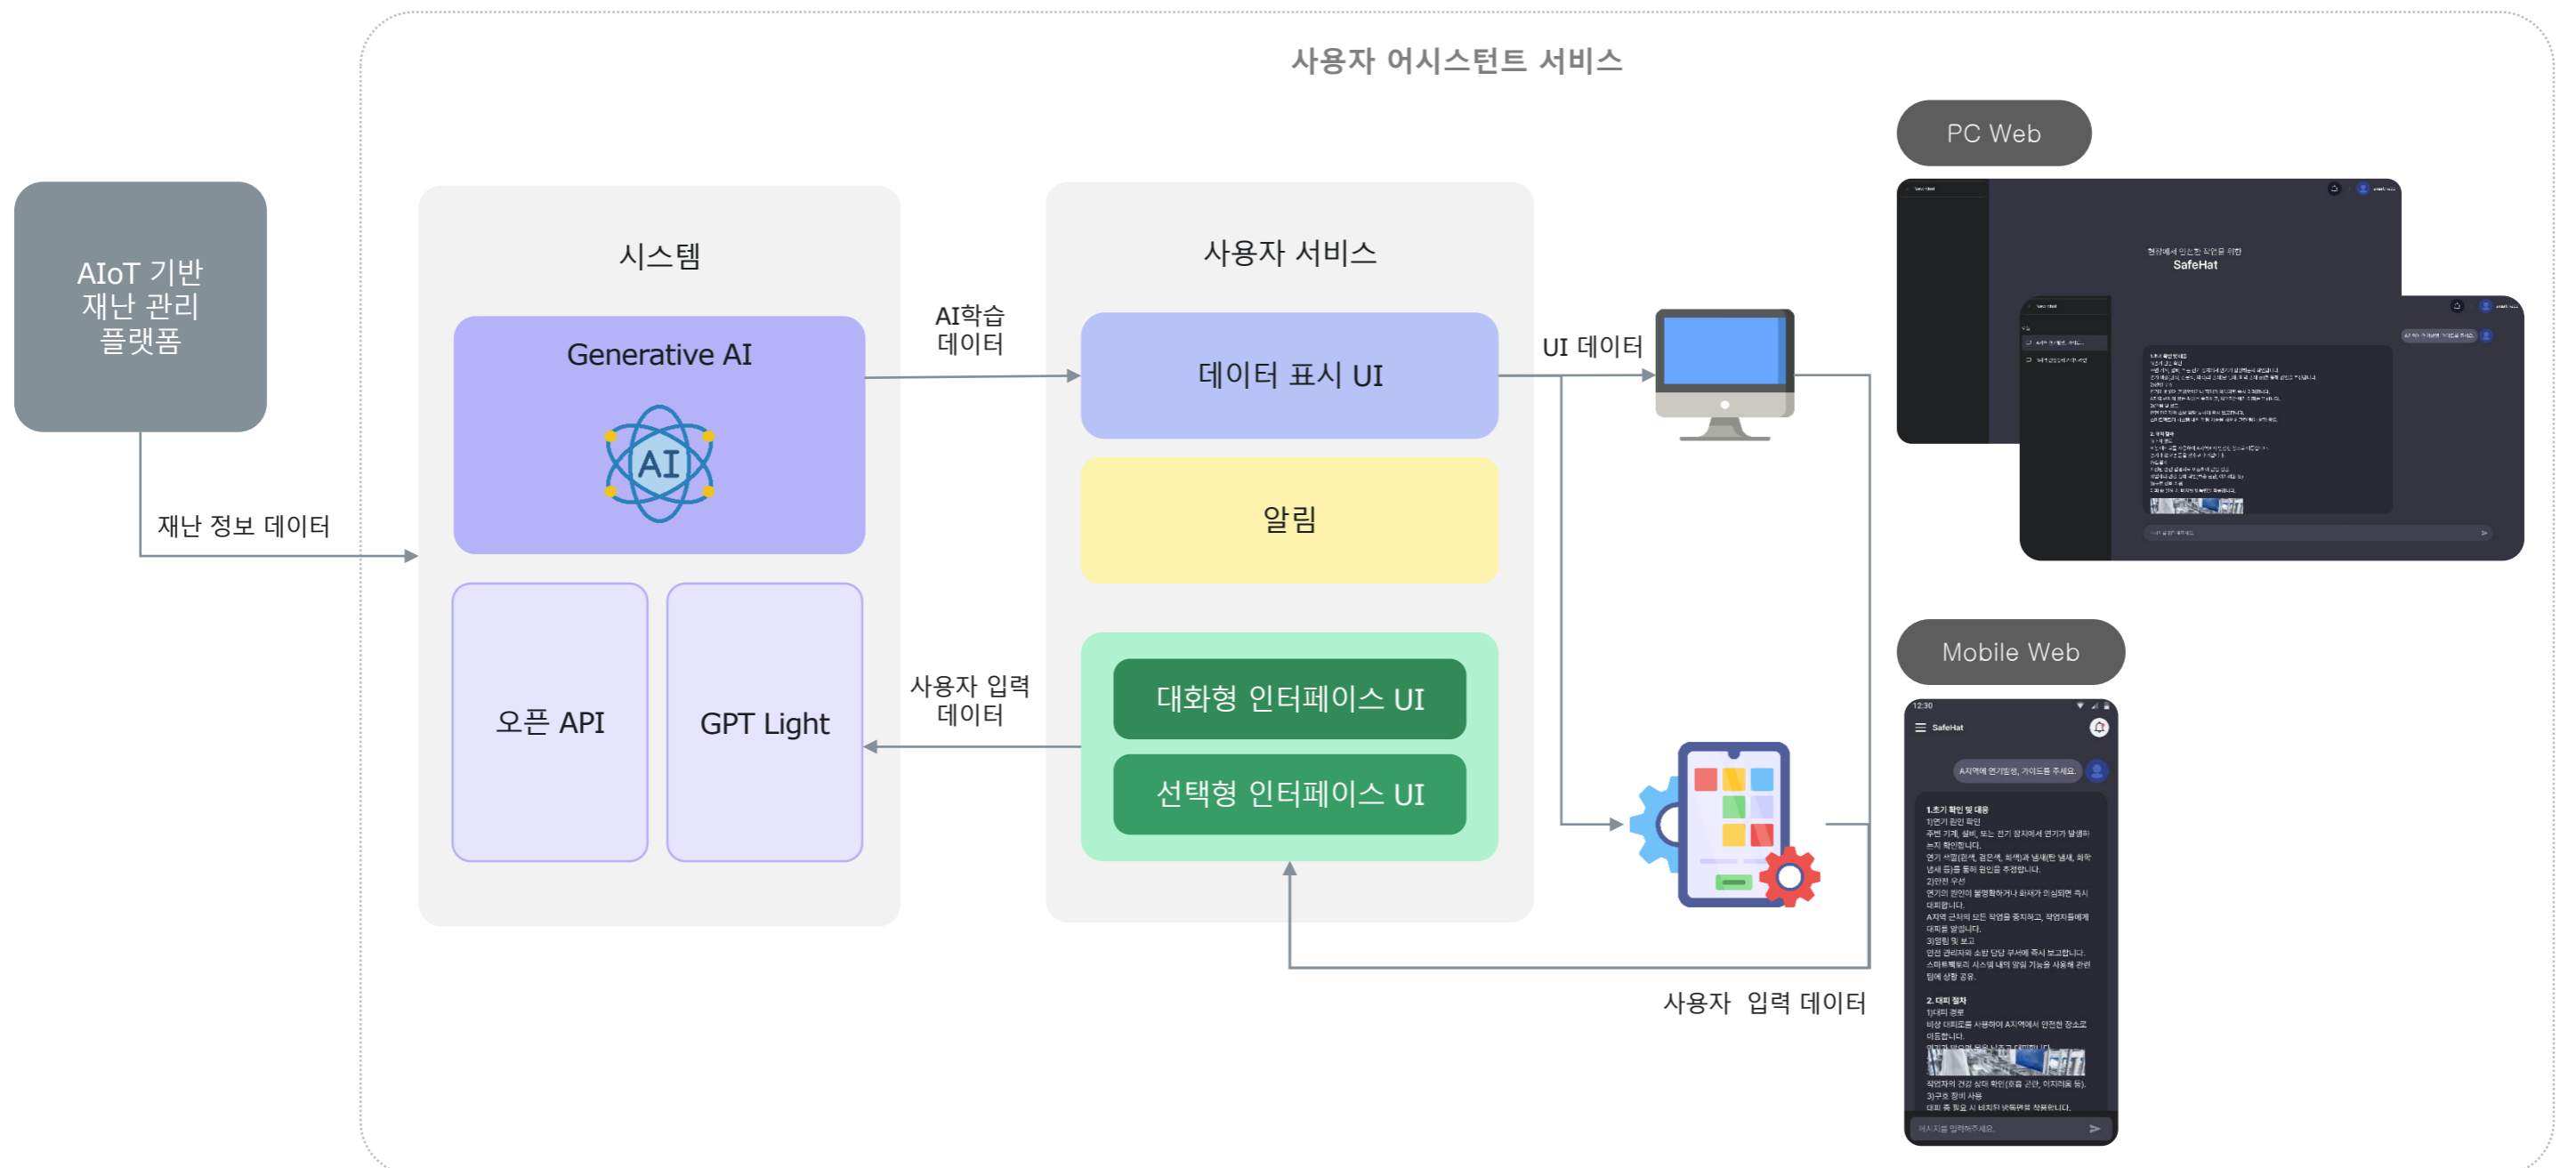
사용자 어시스턴트 서비스

AIoT 기반 재난 관리 플랫폼

재난 정보 데이터

시스템

Generative AI

AI

오픈 API

GPT Light

AI학습 데이터

사용자 입력 데이터

사용자 서비스

데이터 표시 UI

알림

대화형 인터페이스 UI

선택형 인터페이스 UI

UI 데이터

사용자 입력 데이터

PC Web

SafeHat

Mobile Web

12:30

SafeHat

A지역에 연기발생, 가이드를 주세요.

1.초기 확인 및 대응

2. 대피 절차